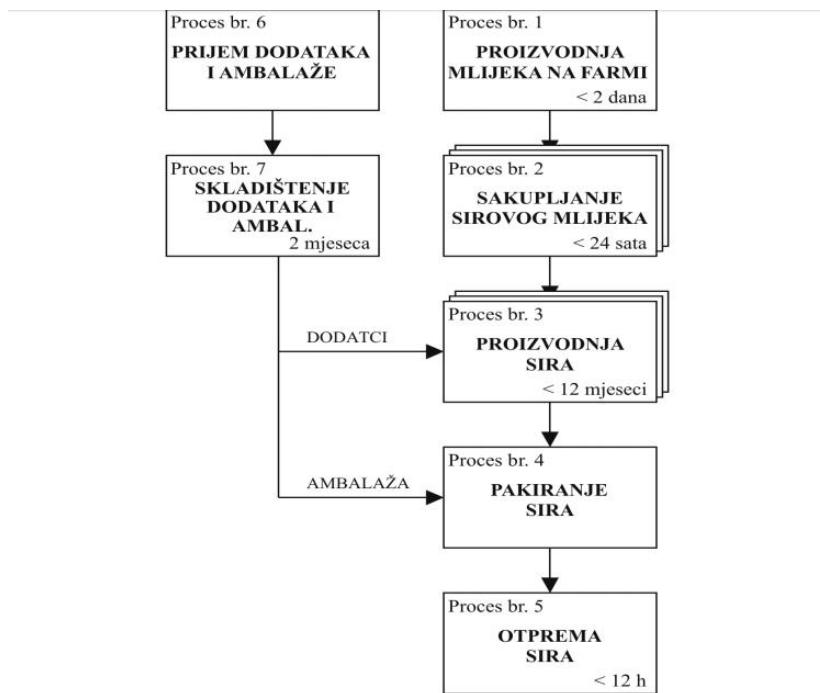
Proces br. 6
PRIJEM DODATAKA I AMBALAŽE

Proces br. 1
PROIZVODNJA MLIJEKA NA FARMI
< 2 dana

Proces br. 7
SKLADIŠTENJE DODATAKA I AMBAL.
2 mjeseca

Proces br. 2
SAKUPLJANJE SIROVOG MLIJEKA
< 24 sata

DODATCI

Proces br. 3
PROIZVODNJA SIRA
< 12 mjeseci

AMBALAŽA

Proces br. 4
PAKIRANJE SIRA

Proces br. 5
OTPREMA SIRA
< 12 h